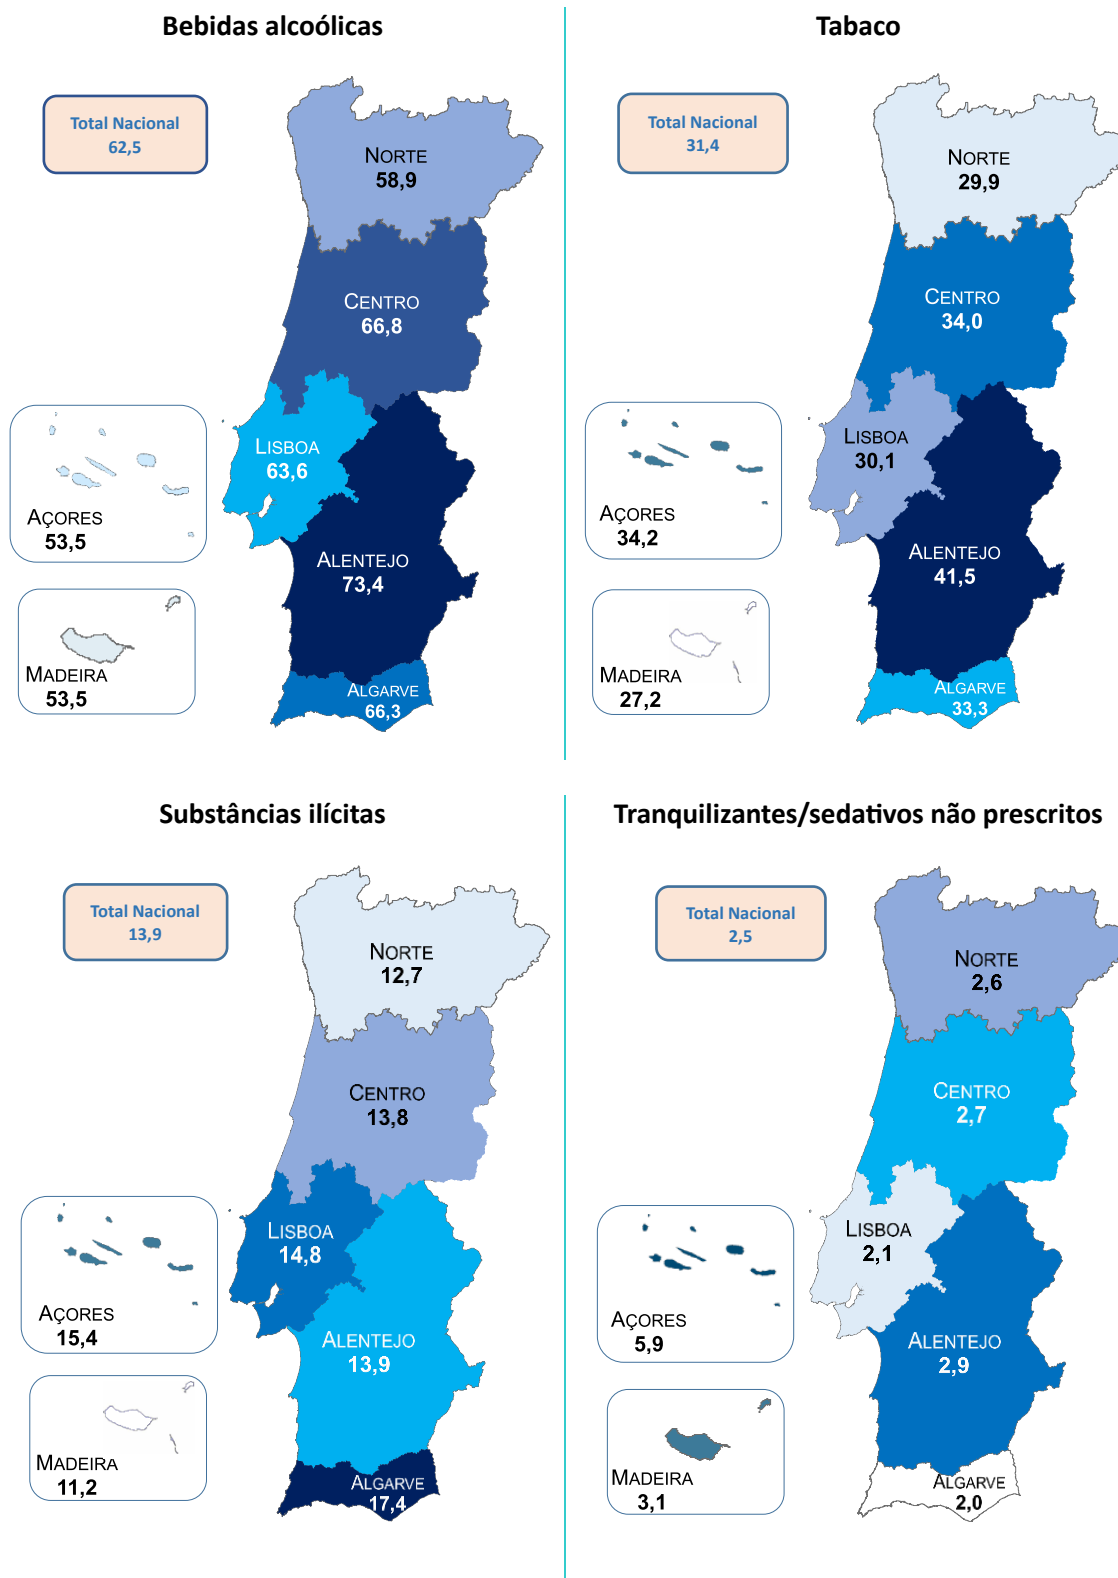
Bebidas alcoólicas

Total Nacional
62,5

NORTE
58,9

CENTRO
66,8

LISBOA
63,6

ALENTEJO
73,4

ALGARVE
66,3

AÇORES
53,5

MADEIRA
53,5

Tabaco

Total Nacional
31,4

NORTE
29,9

CENTRO
34,0

LISBOA
30,1

ALENTEJO
41,5

ALGARVE
33,3

AÇORES
34,2

MADEIRA
27,2

Substâncias ilícitas

Total Nacional
13,9

NORTE
12,7

CENTRO
13,8

LISBOA
14,8

ALENTEJO
13,9

ALGARVE
17,4

AÇORES
15,4

MADEIRA
11,2

Tranquilizantes/sedativos não prescritos

Total Nacional
2,5

NORTE
2,6

CENTRO
2,7

LISBOA
2,1

ALENTEJO
2,9

ALGARVE
2,0

AÇORES
5,9

MADEIRA
3,1